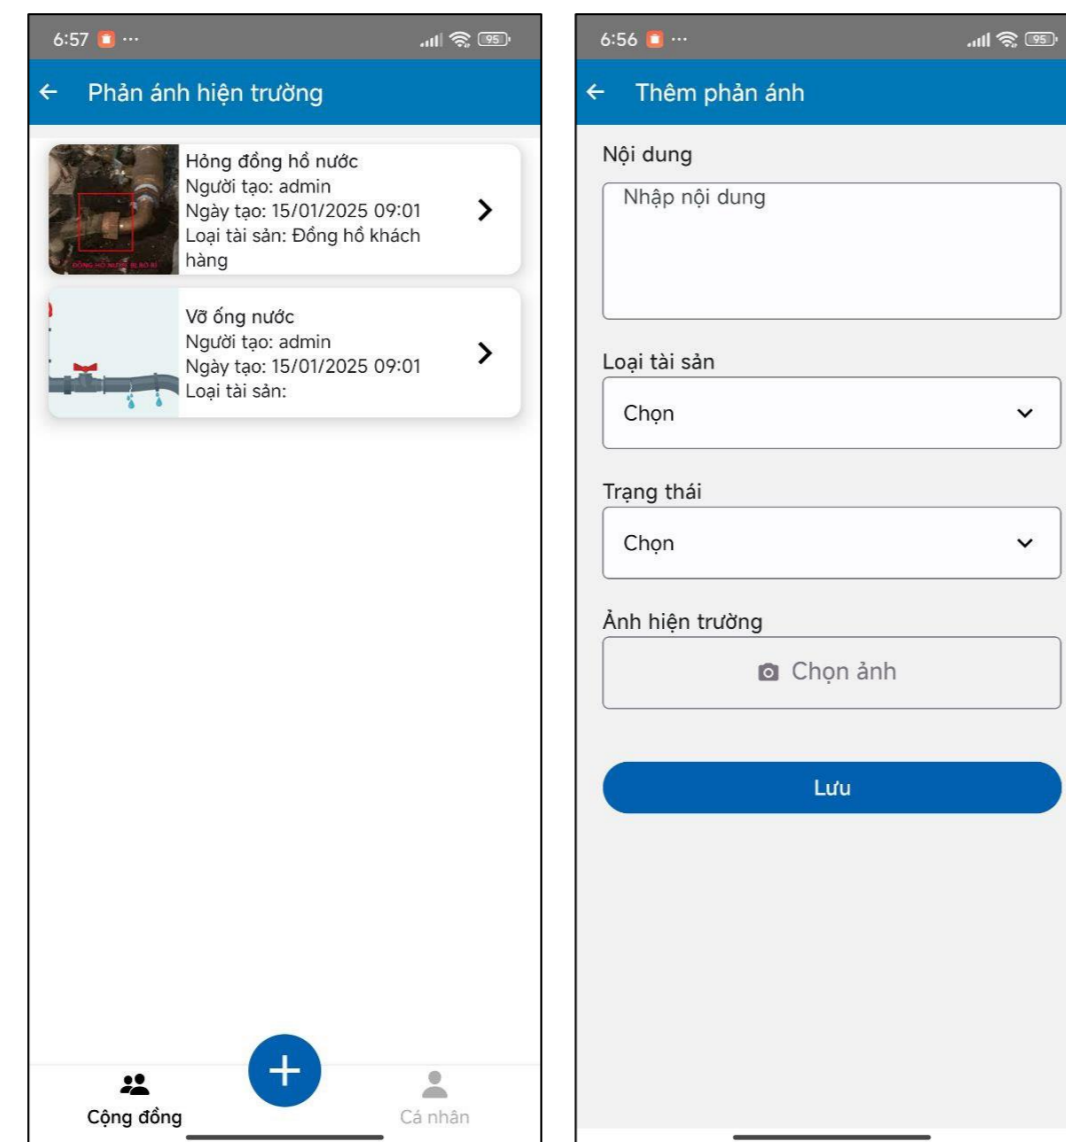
6:57 ···

95

← Phản ánh hiện trường

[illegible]

Hỏng đồng hồ nước
Người tạo: admin
Ngày tạo: 15/01/2025 09:01
Loại tài sản: Đồng hồ khách hàng

Vỡ ống nước
Người tạo: admin
Ngày tạo: 15/01/2025 09:01
Loại tài sản:

+

Cộng đồng

Cá nhân

6:56 ···

95

← Thêm phản ánh

Nội dung

Nhập nội dung

Loại tài sản

Chọn

Trạng thái

Chọn

Ảnh hiện trường

Chọn ảnh

Lưu